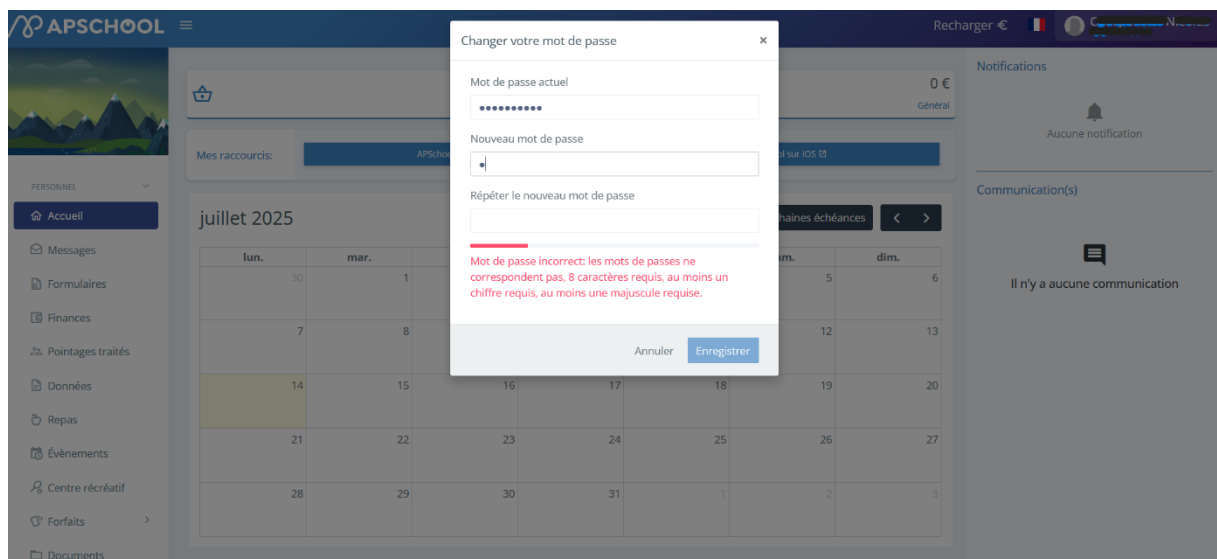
APSCHOOL

Recharger €

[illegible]

PERSONNEL

Accueil

Messages

Formulaires

Finances

Pointages traités

Données

Repas

Évènements

Centre récréatif

Forfaits

Documents

0 €

Général

Mes raccourcis:

APSchoo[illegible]

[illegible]ol sur iOS

juillet 2025

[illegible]haines échéances

| lun. | mar. | | | | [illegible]m. | dim. |
|---|---|---|---|---|---|---|
| 30 | 1 | | | | 5 | 6 |
| 7 | 8 | | | | 12 | 13 |
| 14 | 15 | 16 | 17 | 18 | 19 | 20 |
| 21 | 22 | 23 | 24 | 25 | 26 | 27 |
| 28 | 29 | 30 | 31 | 1 | 2 | 3 |

Changer votre mot de passe

×

Mot de passe actuel

••••••••••

Nouveau mot de passe

•

Répéter le nouveau mot de passe

Mot de passe incorrect: les mots de passes ne correspondent pas, 8 caractères requis, au moins un chiffre requis, au moins une majuscule requise.

Annuler

Enregistrer

Notifications

Aucune notification

Communication(s)

Il n'y a aucune communication